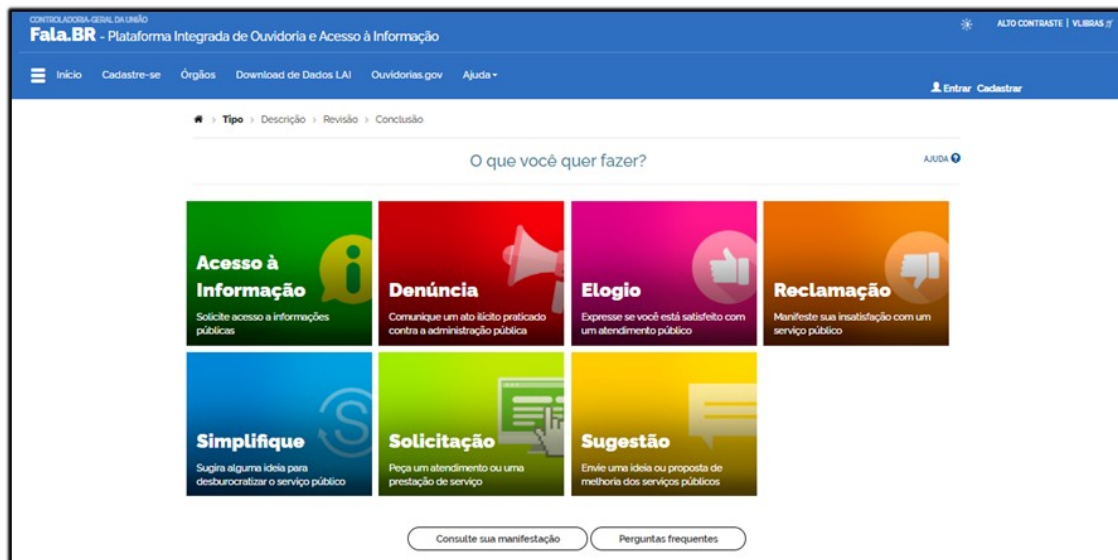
CONTROLADORIA-GERAL DA UNIÃO
Fala.BR - Plataforma Integrada de Ouvidoria e Acesso à Informação

ALTO CONTRASTE | VLIBRAS

Início Cadastre-se Órgãos Download de Dados LAI Ouvidorias.gov Ajuda

Entrar Cadastrar

Tipo › Descrição › Revisão › Conclusão

O que você quer fazer?

AJUDA

Acesso à Informação
Solicite acesso a informações públicas

Denúncia
Comunique um ato ilícito praticado contra a administração pública

Elogio
Expresse se você está satisfeito com um atendimento público

Reclamação
Manifeste sua insatisfação com um serviço público

Simplifique
Sugira alguma ideia para desburocratizar o serviço público

Solicitação
Peça um atendimento ou uma prestação de serviço

Sugestão
Envie uma ideia ou proposta de melhoria dos serviços públicos

Consulte sua manifestação

Perguntas frequentes